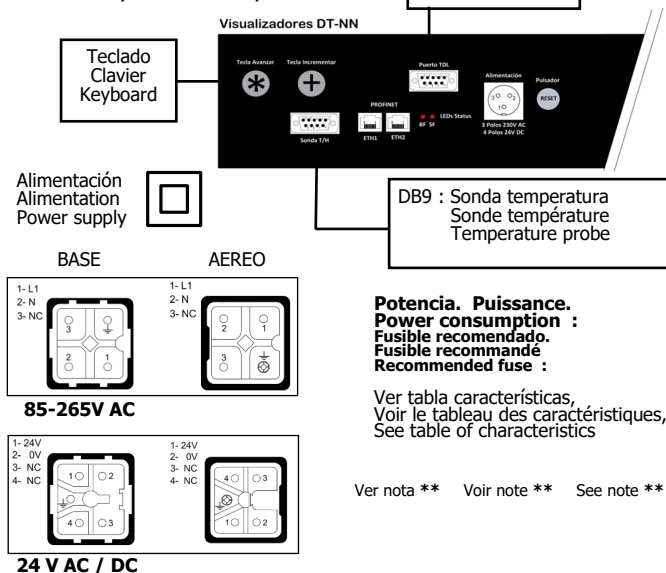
Visualizadores DT-NN

Teclado
Clavier
Keyboard

Tecla Avanzar
Tecla Incrementar

Puerto TDL

PROFINET

Alimentación

Pulsador

RESET

LEDs Status
BF SF

3 Polos 230V AC
4 Polos 24V DC

Sonda T/H

ETH1 ETH2

Alimentación
Alimentation
Power supply

DB9 : Sonda temperatura
Sonde température
Temperature probe

BASE

AEREO

1- L1
2- N
3- NC

3
2
1

1- L1
2- N
3- NC

2
1
3

85-265V AC

1- 24V
2- 0V
3- NC
4- NC

1 2
4 3

1- 24V
2- 0V
3- NC
4- NC

4 3
1 2

24 V AC / DC

Potencia. Puissance.
Power consumption :
Fusible recomendado.
Fusible recommandé
Recommended fuse :

Ver tabla características,
Voir le tableau des caractéristiques,
See table of characteristics

Ver nota ** Voir note ** See note **